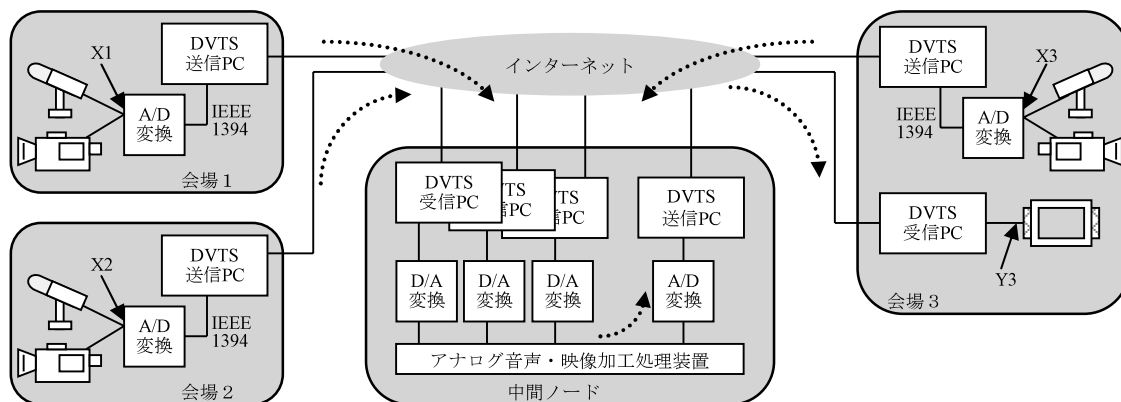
X1
DVTS 送信PC
A/D 変換
IEEE 1394
会場 1

X2
DVTS 送信PC
A/D 変換
IEEE 1394
会場 2

インターネット

DVTS 受信PC
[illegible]TS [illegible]信PC
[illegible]TS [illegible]PC
DVTS 送信PC
D/A 変換
D/A 変換
D/A 変換
A/D 変換
アナログ音声・映像加工処理装置
中間ノード

DVTS 送信PC
X3
IEEE 1394
A/D 変換
DVTS 受信PC
Y3
会場 3